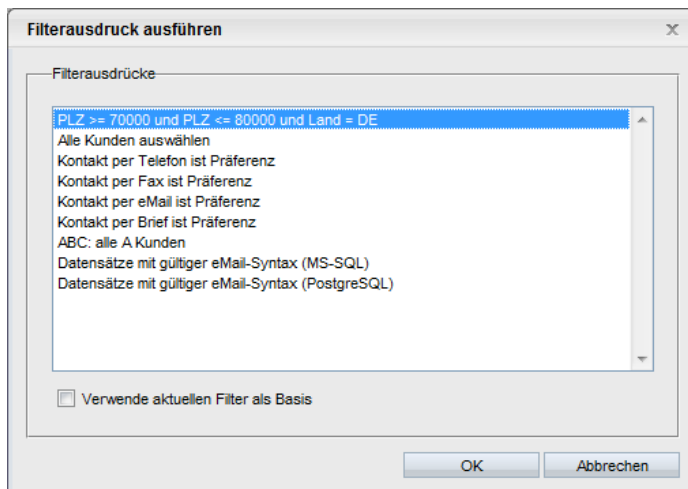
Filterausdruck ausführen

X

Filterausdrücke

PLZ >= 70000 und PLZ <= 80000 und Land = DE
Alle Kunden auswählen
Kontakt per Telefon ist Präferenz
Kontakt per Fax ist Präferenz
Kontakt per eMail ist Präferenz
Kontakt per Brief ist Präferenz
ABC: alle A Kunden
Datensätze mit gültiger eMail-Syntax (MS-SQL)
Datensätze mit gültiger eMail-Syntax (PostgreSQL)

Verwende aktuellen Filter als Basis

OK

Abbrechen